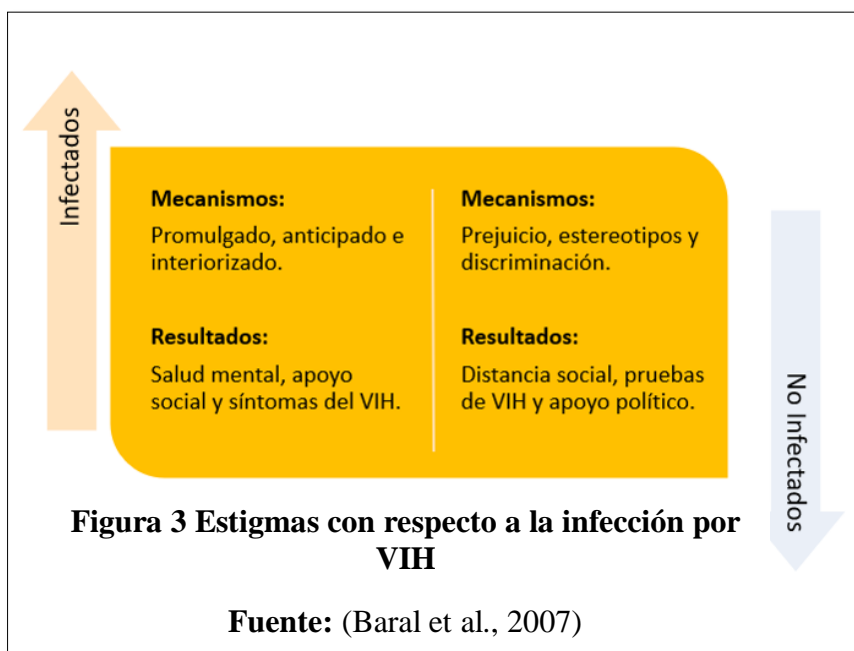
Infectados

Mecanismos:
Promulgado, anticipado e interiorizado.

Resultados:
Salud mental, apoyo social y síntomas del VIH.

Mecanismos:
Prejuicio, estereotipos y discriminación.

Resultados:
Distancia social, pruebas de VIH y apoyo político.

No Infectados

**Figura 3 Estigmas con respecto a la infección por VIH**

**Fuente:** (Baral et al., 2007)